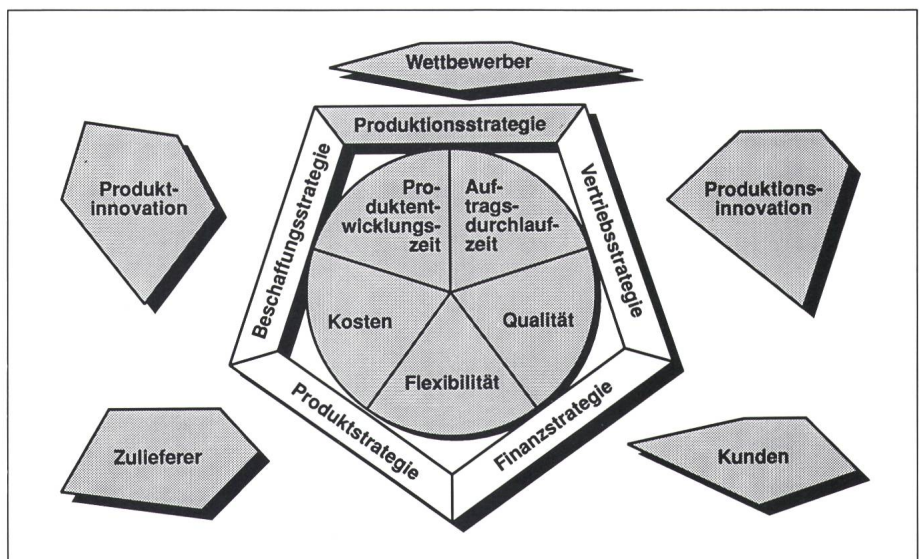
Wettbewerber

Produktinnovation

Produktionsstrategie

Produktionsinnovation

Beschaffungsstrategie

Vertriebsstrategie

Produktentwicklungszeit

Auftragsdurchlaufzeit

Kosten

Qualität

Flexibilität

Produktstrategie

Finanzstrategie

Zulieferer

Kunden